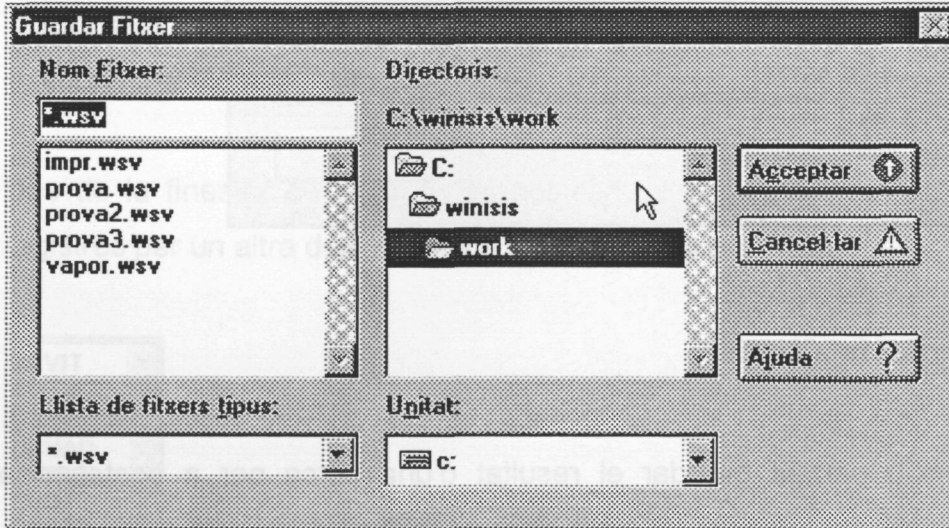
Guardar Fitxer

Nom Fitxer:

*.wsv

impr.wsv
prova.wsv
prova2.wsv
prova3.wsv
vapor.wsv

Directoris:

C:\winisis\work

C:
winisis
work

Acceptar

Cancel·lar

Ajuda ?

Llista de fitxers tipus:

*.wsv

Unitat:

c: